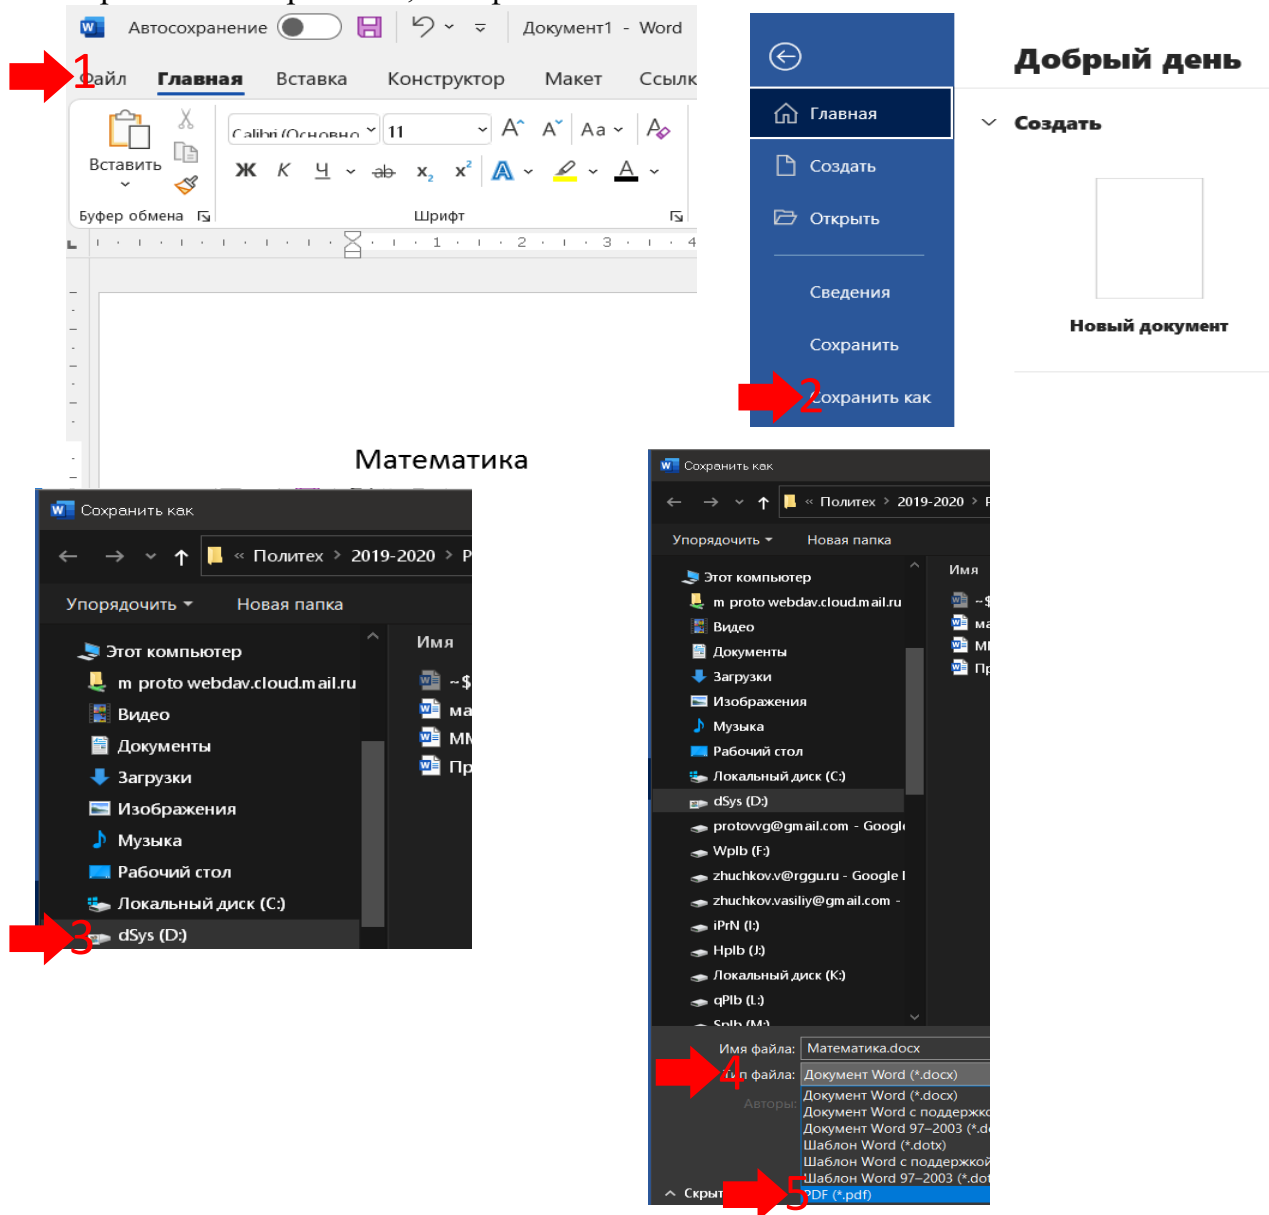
Автосохранение Документ1 - Word

1 Файл Главная Вставка Конструктор Макет Ссылк

Вставить

Буфер обмена

Calibri (Основно 11

Ж К Ч ab $x_2$ $x^2$

Шрифт

Математика

Добрый день

Главная
Создать
Открыть
Сведения
Сохранить
2 Сохранить как

Создать

Новый документ

Сохранить как

« Политех › 2019-2020 › Р

Упорядочить Новая папка

Этот компьютер
m proto webdav.cloud.mail.ru
Видео
Документы
Загрузки
Изображения
Музыка
Рабочий стол
Локальный диск (C:)
3 dSys (D:)

Имя
~$
ма
МІ
Пр

Сохранить как

« Политех › 2019-2020 › Р

Упорядочить Новая папка

Этот компьютер
m proto webdav.cloud.mail.ru
Видео
Документы
Загрузки
Изображения
Музыка
Рабочий стол
Локальный диск (C:)
dSys (D:)
protovvg@gmail.com - Googl
Wplb (F:)
zhuchkov.v@rggu.ru - Google I
zhuchkov.vasiliy@gmail.com -
iPrN (I:)
Hplb (J:)
Локальный диск (K:)
qPlb (L:)
Splb (M:)

Имя
~$
ма
МІ
Пр

Имя файла: Математика.docx
4 Тип файла: Документ Word (*.docx)
Авторы:
Документ Word (*.docx)
Документ Word с поддержко
Документ Word 97–2003 (*.d
Шаблон Word (*.dotx)
Шаблон Word с поддержкой
Шаблон Word 97–2003 (*.dot
5 PDF (*.pdf)
Скрыт